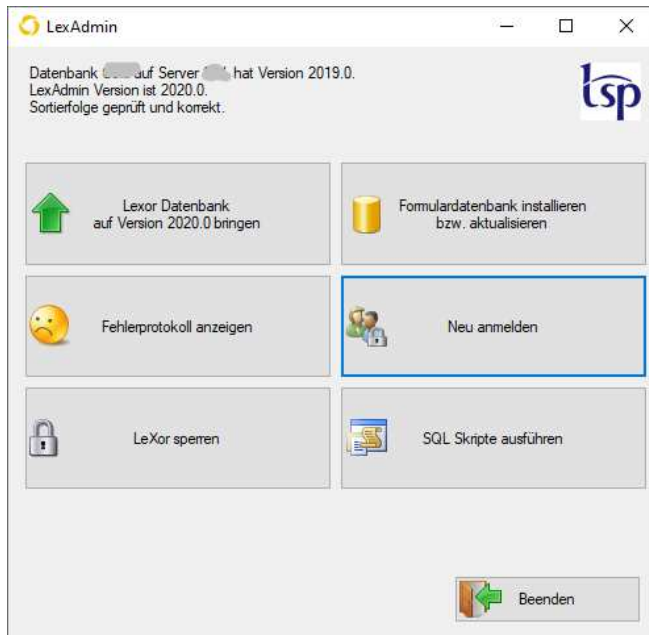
LexAdmin

Datenbank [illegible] auf Server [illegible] hat Version 2019.0.
LexAdmin Version ist 2020.0.
Sortierfolge geprüft und korrekt.

lsp

Lexor Datenbank auf Version 2020.0 bringen

Formulardatenbank installieren bzw. aktualisieren

Fehlerprotokoll anzeigen

Neu anmelden

LeXor sperren

SQL Skripte ausführen

Beenden